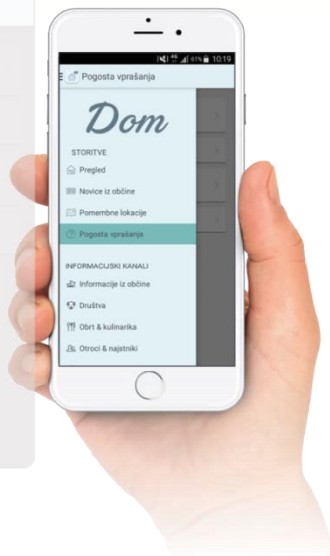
61% 10:19

Pogosta vprašanja

Dom

STORITVE

Pregled

Novice iz občine

Pomembne lokacije

Pogosta vprašanja

INFORMACIJSKI KANALI

Informacije iz občine

Društva

Obrt & kulinarika

Otroci & najstniki